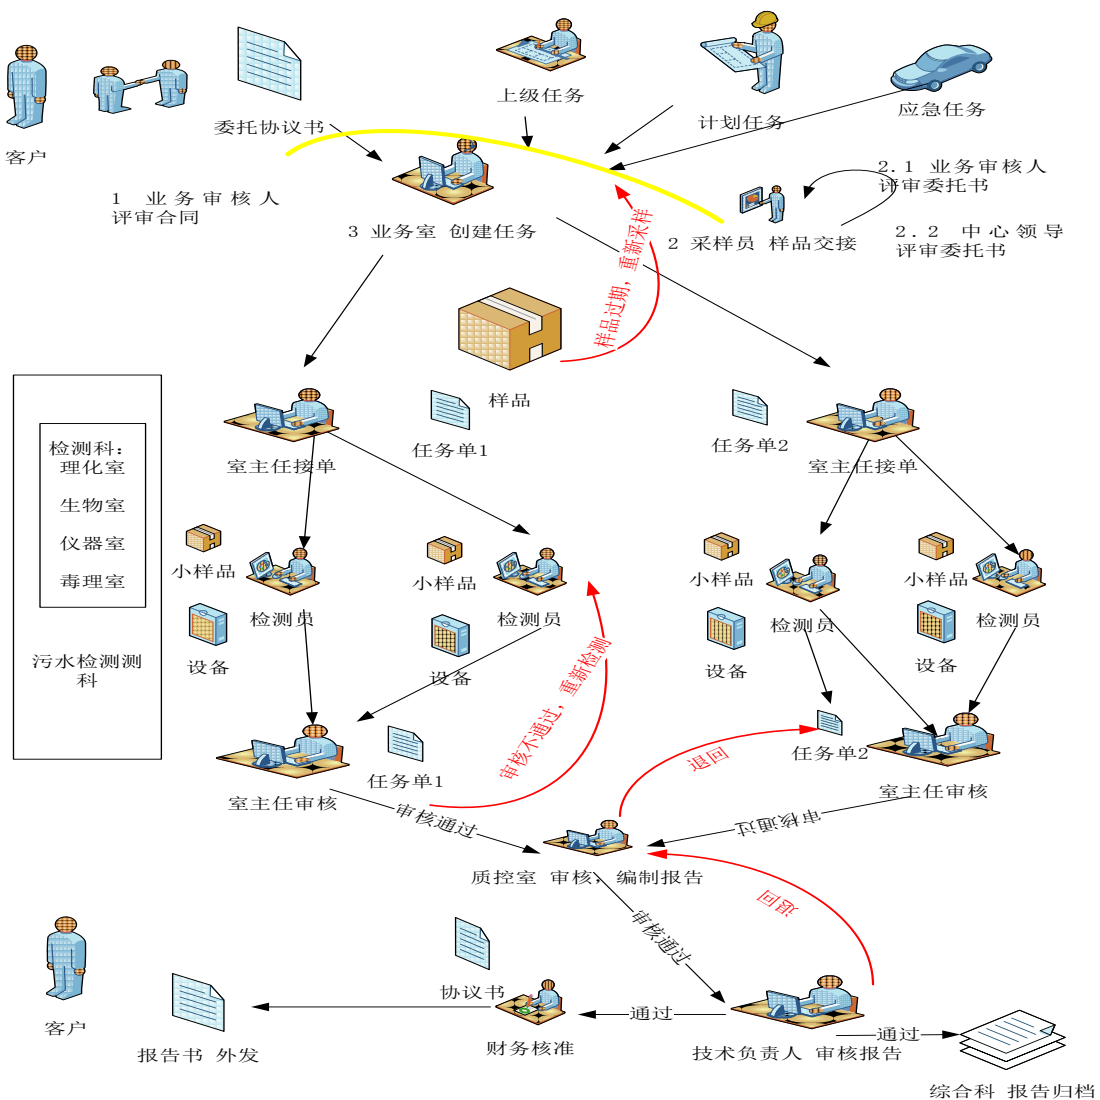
客户

委托协议书

上级任务

计划任务

应急任务

1 业务审核人评审合同

3 业务室 创建任务

2.1 业务审核人评审委托书

2 采样员 样品交接

2.2 中心领导评审委托书

样品过期，重新采样

样品

检测科：
理化室
生物室
仪器室
毒理室

污水检测测科

室主任接单

任务单1

任务单2

室主任接单

小样品

检测员

设备

小样品

检测员

设备

小样品

检测员

设备

小样品

检测员

设备

审核不通过，重新检测

室主任审核

任务单1

退回

任务单2

室主任审核

审核通过

审核通过

质控室 审核，编制报告

退回

审核通过

客户

协议书

报告书 外发

财务核准

通过

技术负责人 审核报告

通过

综合科 报告归档